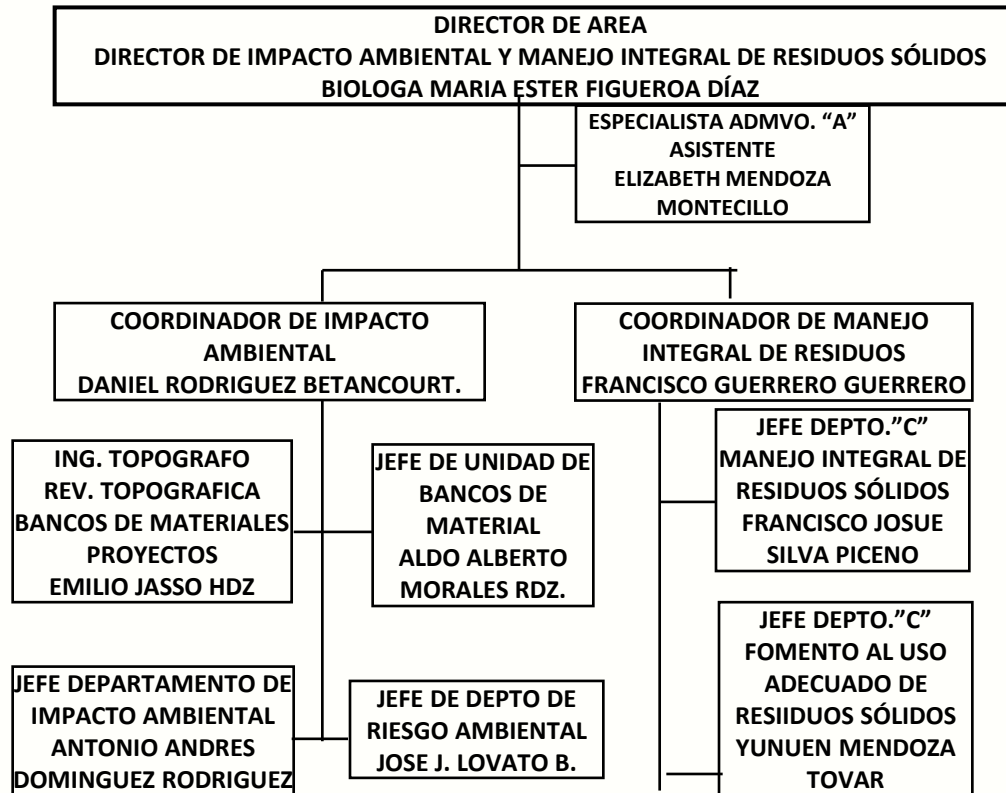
DIRECTOR DE AREA
DIRECTOR DE IMPACTO AMBIENTAL Y MANEJO INTEGRAL DE RESIDUOS SÓLIDOS
BIOLOGA MARIA ESTER FIGUEROA DÍAZ

ESPECIALISTA ADMVO. "A"
ASISTENTE
ELIZABETH MENDOZA MONTECILLO

COORDINADOR DE IMPACTO AMBIENTAL
DANIEL RODRIGUEZ BETANCOURT.

COORDINADOR DE MANEJO INTEGRAL DE RESIDUOS
FRANCISCO GUERRERO GUERRERO

ING. TOPOGRAFO
REV. TOPOGRAFICA
BANCOS DE MATERIALES
PROYECTOS
EMILIO JASSO HDZ

JEFE DE UNIDAD DE BANCOS DE MATERIAL
ALDO ALBERTO MORALES RDZ.

JEFE DEPTO."C"
MANEJO INTEGRAL DE RESIDUOS SÓLIDOS
FRANCISCO JOSUE SILVA PICENO

JEFE DEPARTAMENTO DE IMPACTO AMBIENTAL
ANTONIO ANDRES DOMINGUEZ RODRIGUEZ

JEFE DE DEPTO DE RIESGO AMBIENTAL
JOSE J. LOVATO B.

JEFE DEPTO."C"
FOMENTO AL USO ADECUADO DE RESIIDUOS SÓLIDOS
YUNUEN MENDOZA TOVAR